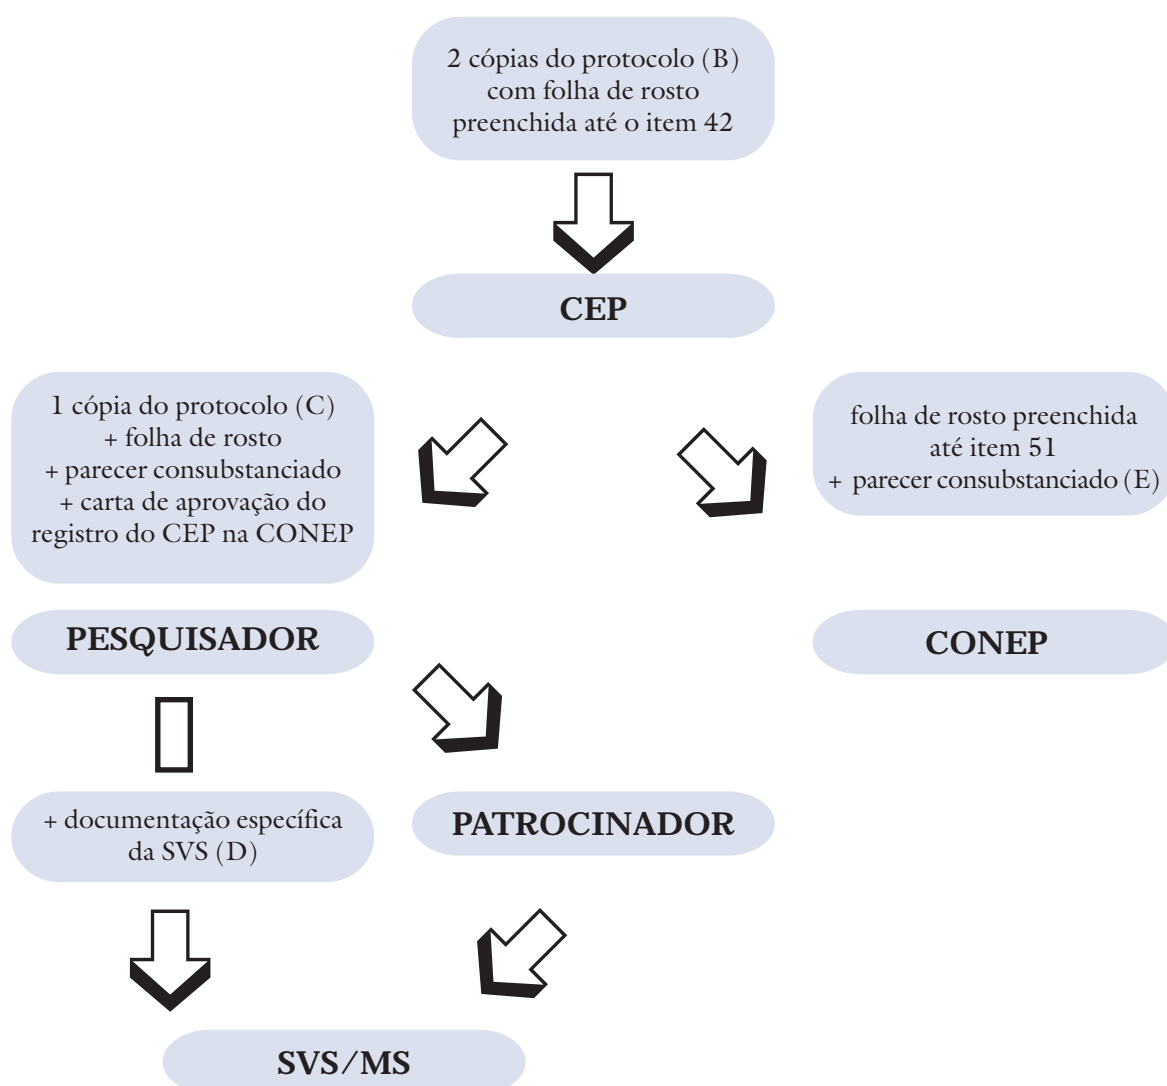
2 cópias do protocolo (B) com folha de rosto preenchida até o item 42

CEP

1 cópia do protocolo (C)
+ folha de rosto
+ parecer consubstanciado
+ carta de aprovação do registro do CEP na CONEP

folha de rosto preenchida até item 51
+ parecer consubstanciado (E)

PESQUISADOR

CONEP

+ documentação específica da SVS (D)

PATROCINADOR

SVS/MS